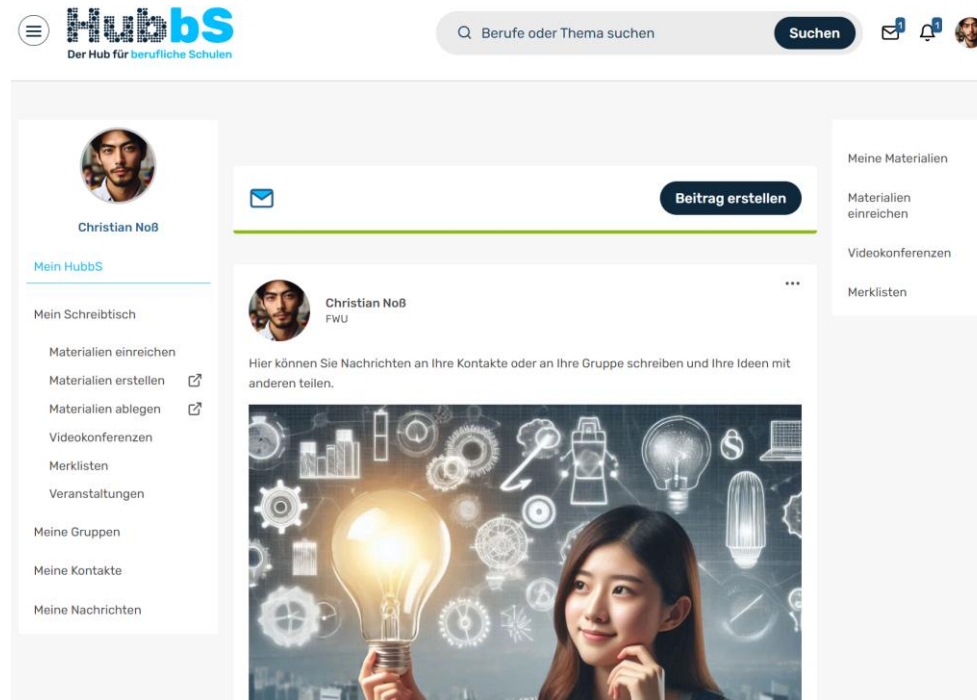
HubbS
Der Hub für berufliche Schulen

Berufe oder Thema suchen
Suchen

1
1

Christian Noß

Mein HubbS

Mein Schreibtisch

Materialien einreichen
Materialien erstellen
Materialien ablegen
Videokonferenzen
Merklisten
Veranstaltungen

Meine Gruppen

Meine Kontakte

Meine Nachrichten

Beitrag erstellen

Christian Noß
FWU

...

Hier können Sie Nachrichten an Ihre Kontakte oder an Ihre Gruppe schreiben und Ihre Ideen mit anderen teilen.

Meine Materialien

Materialien einreichen

Videokonferenzen

Merklisten